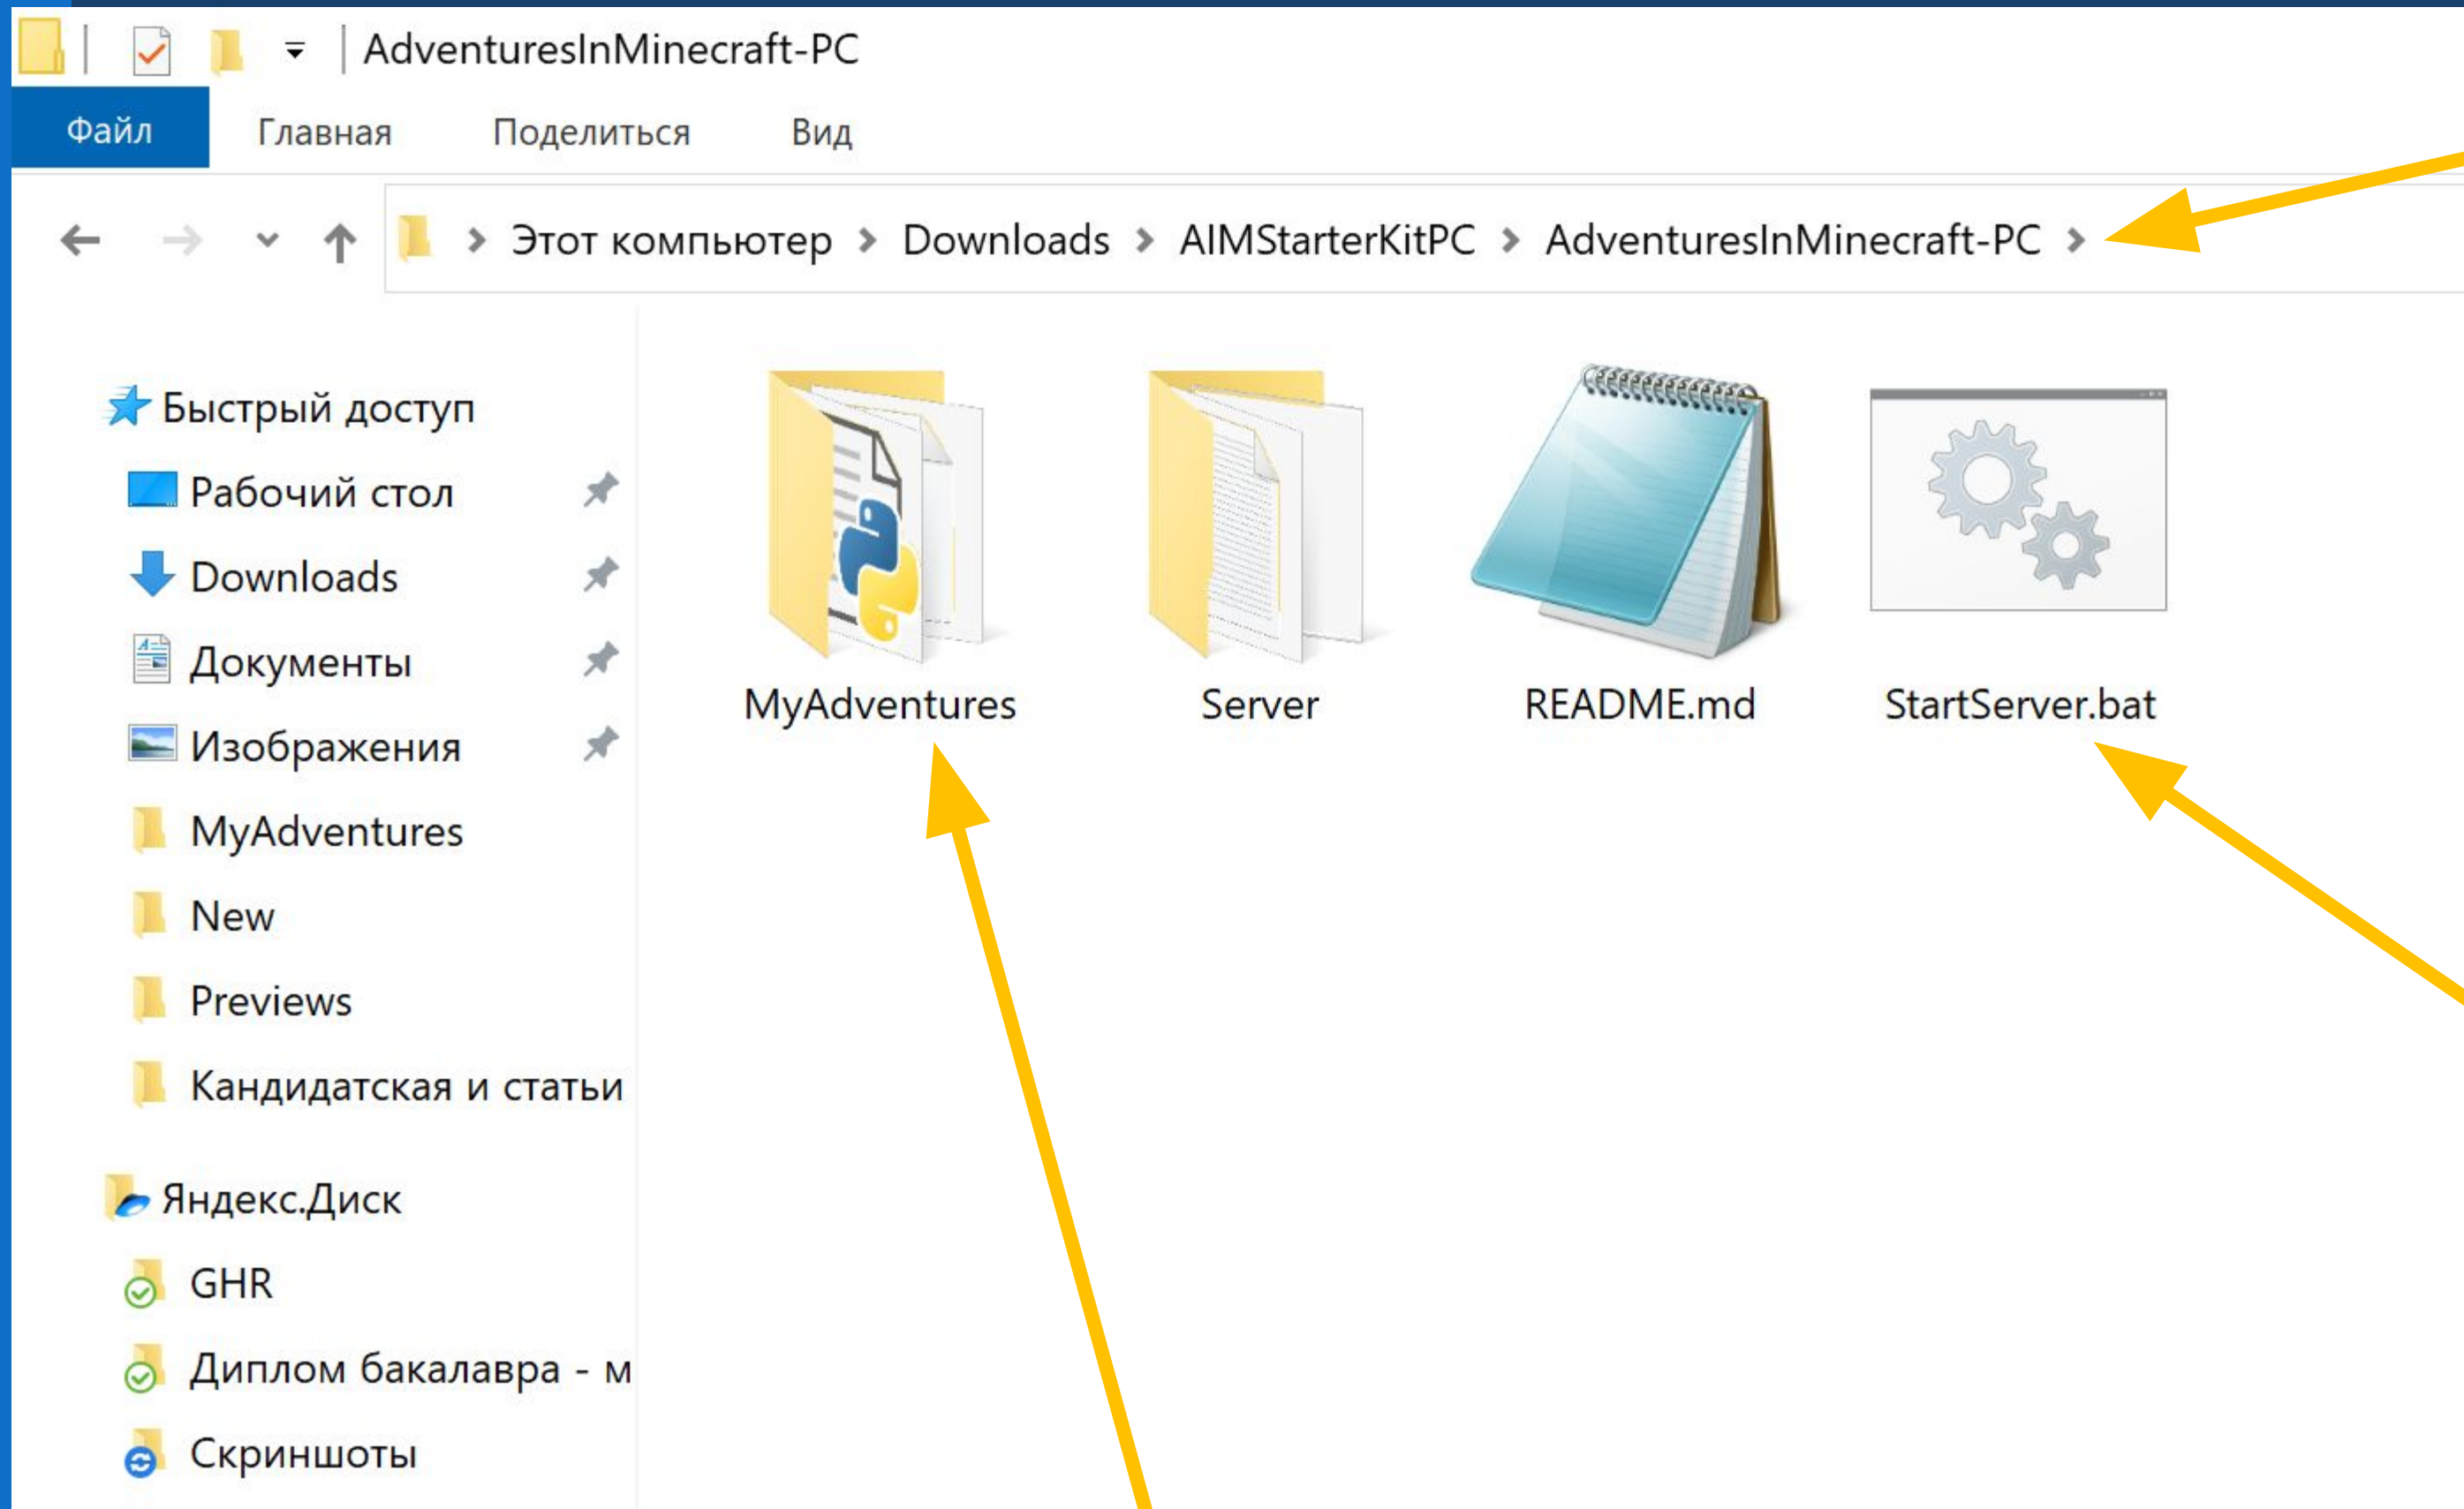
AdventuresInMinecraft-PC

Файл Главная Поделиться Вид

> Этот компьютер > Downloads > AIMStarterKitPC > AdventuresInMinecraft-PC >

Быстрый доступ
Рабочий стол
Downloads
Документы
Изображения
MyAdventures
New
Previews
Кандидатская и статьи

Яндекс.Диск
GHR
Диплом бакалавра - м
Скриншоты

MyAdventures
Server
README.md
StartServer.bat